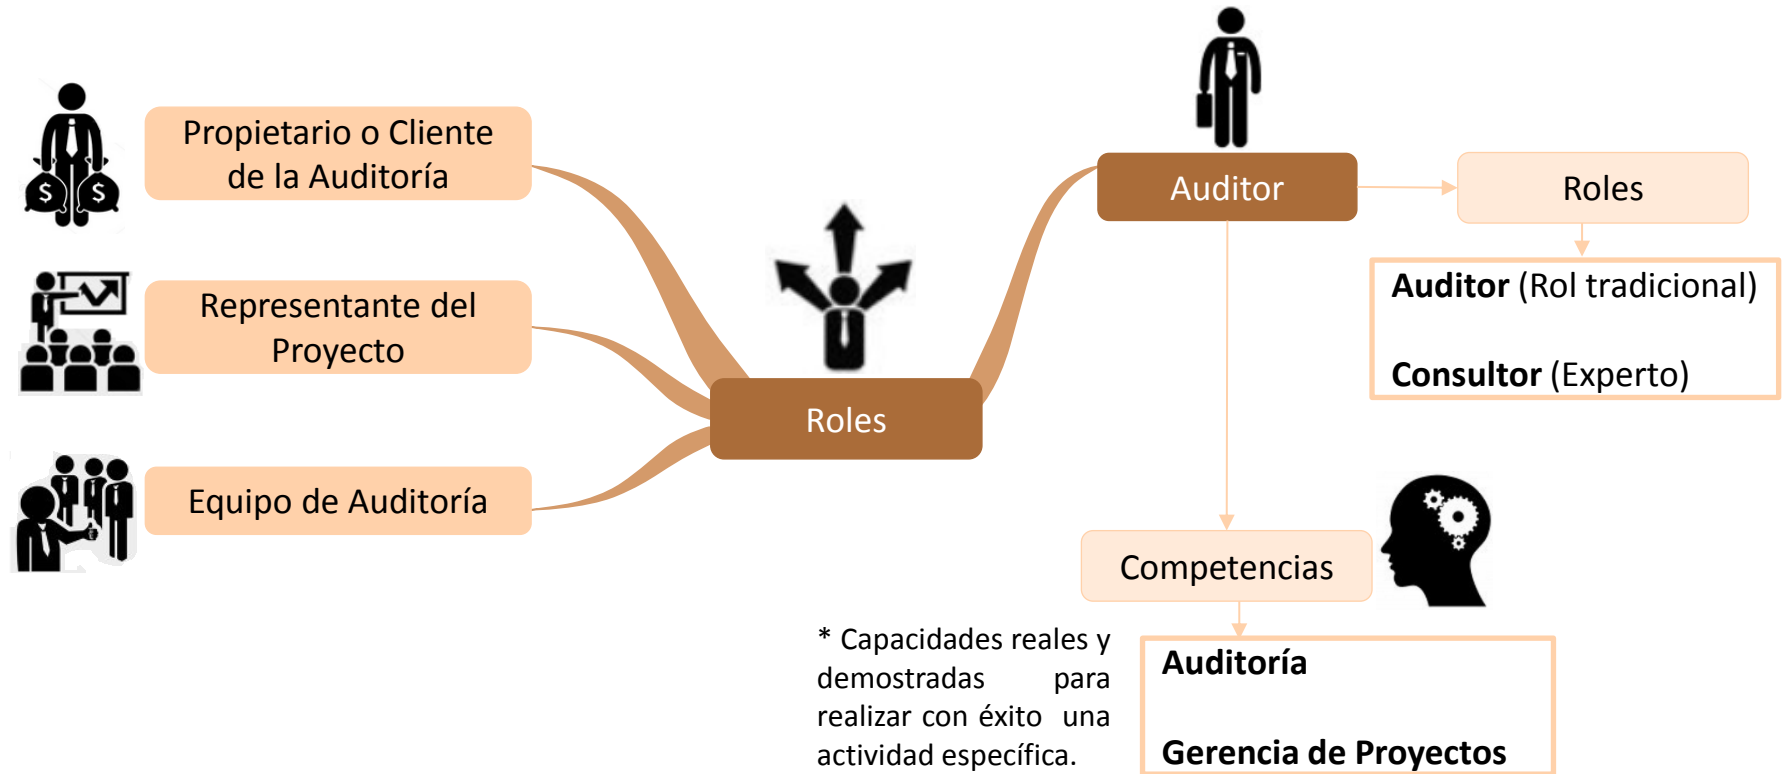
Propietario o Cliente de la Auditoría

Representante del Proyecto

Equipo de Auditoría

Roles

Auditor

Roles

**Auditor** (Rol tradicional)

**Consultor** (Experto)

Competencias

* Capacidades reales y demostradas para realizar con éxito una actividad específica.

**Auditoría**

**Gerencia de Proyectos**